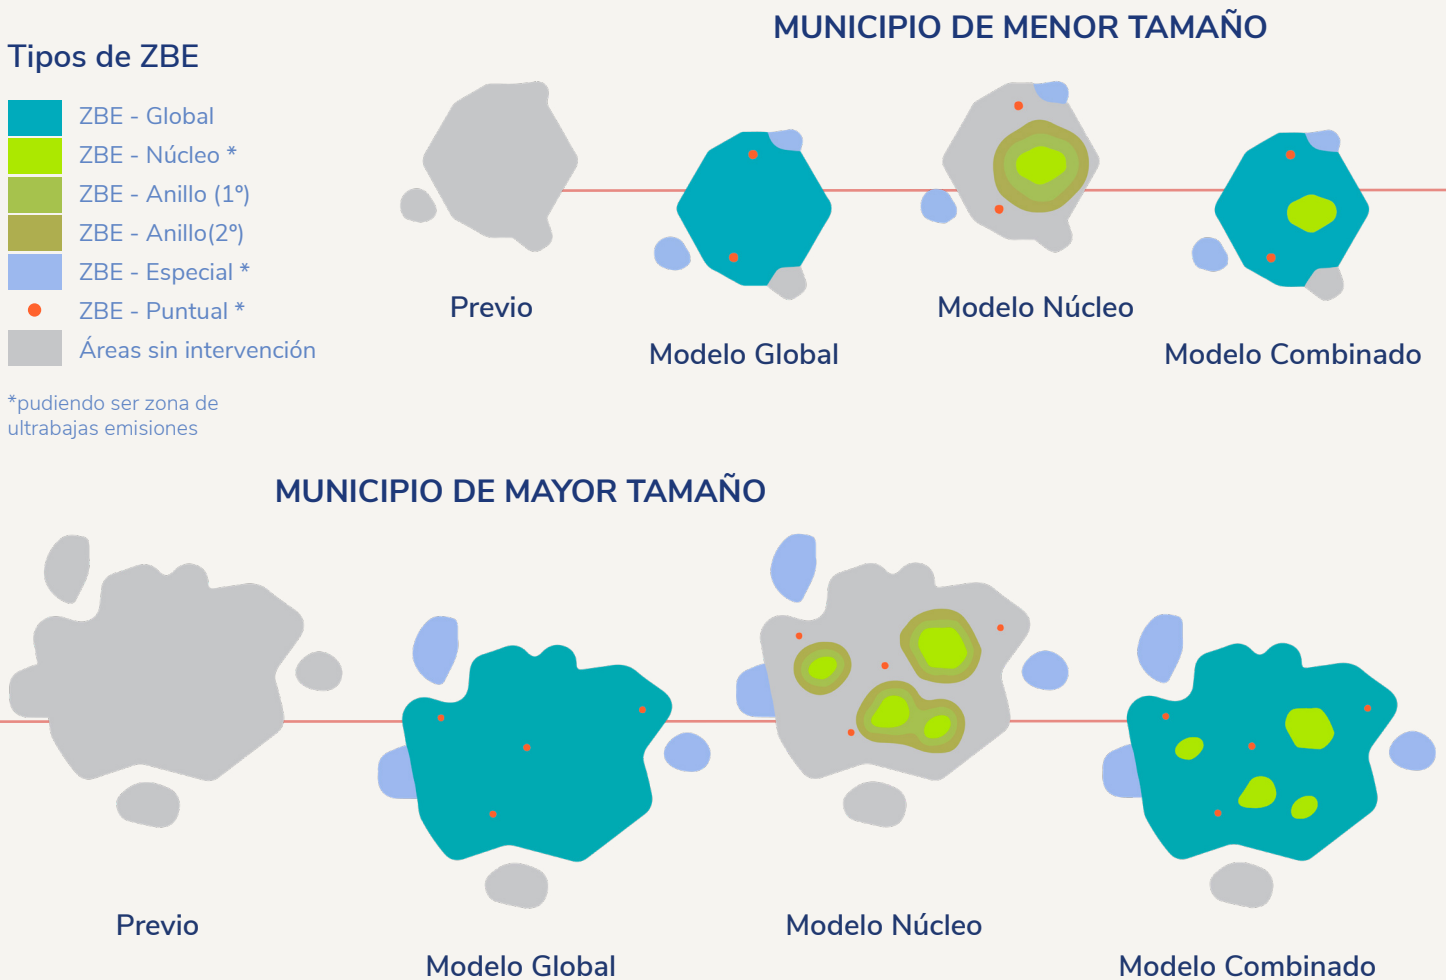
Tipos de ZBE

ZBE - Global
ZBE - Núcleo *
ZBE - Anillo (1º)
ZBE - Anillo(2º)
ZBE - Especial *
ZBE - Puntual *
Áreas sin intervención

*pudiendo ser zona de ultrabajas emisiones

MUNICIPIO DE MENOR TAMAÑO

Previo
Modelo Global
Modelo Núcleo
Modelo Combinado

MUNICIPIO DE MAYOR TAMAÑO

Previo
Modelo Global
Modelo Núcleo
Modelo Combinado